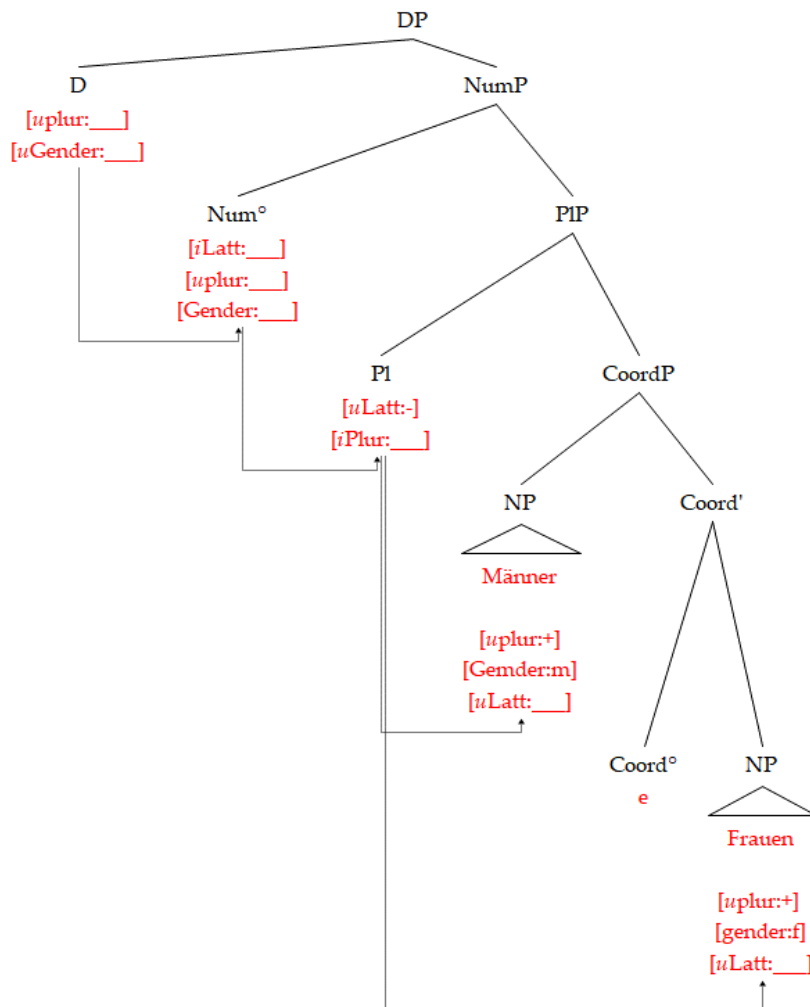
DP

D
[$u$plur:___]
[$u$Gender:___]

NumP

Num°
[$i$Latt:___]
[$u$plur:___]
[Gender:___]

PlP

Pl
[$u$Latt:-]
[$i$Plur:___]

CoordP

NP
Männer
[$u$plur:+]
[Gemder:m]
[$u$Latt:___]

Coord'

Coord°
e

NP
Frauen
[$u$plur:+]
[gender:f]
[$u$Latt:___]